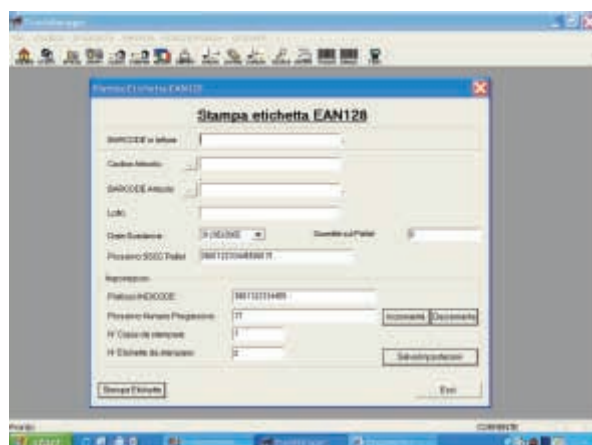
Stampa etichetta EAN128

Stampa etichetta EAN128

BARCODE in lettura

Codice Articolo

BARCODE Articolo

Lotto

Data Scadenza

Quantità sul Pallet

Prossimo SSCC Pallet

Impostazioni

Prefisso INDICODE

Prossimo Numero Progressivo

Incrementa

Decrementa

N° Copie da stampare

N° Etichette da stampare

Salva impostazioni

Stampa Etichette

Esci

start